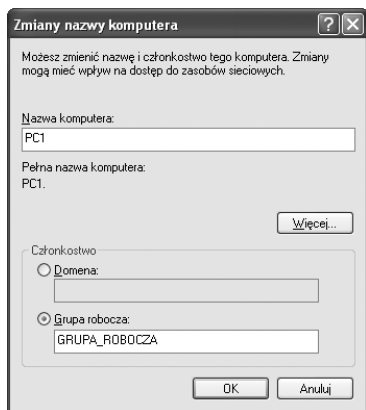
Zmiany nazwy komputera

?
X

Możesz zmienić nazwę i członkostwo tego komputera. Zmiany mogą mieć wpływ na dostęp do zasobów sieciowych.

Nazwa komputera:

PC1

Pełna nazwa komputera:
PC1.

Więcej...

Członkostwo

Domena:

Grupa robocza:

GRUPA_ROBOCZA

OK

Anuluj